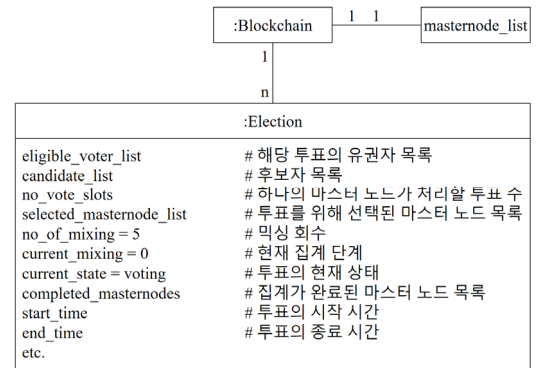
:Blockchain

1 1

masternode_list

1

n

:Election

eligible_voter_list # 해당 투표의 유권자 목록
candidate_list # 후보자 목록
no_vote_slots # 하나의 마스터 노드가 처리알 투표 수
selected_masternode_list # 투표를 위해 선택된 마스터 노드 목록
no_of_mixing = 5 # 믹싱 회수
current_mixing = 0 # 현재 집계 단계
current_state = voting # 투표의 현재 상태
completed_masternodes # 집계가 완료된 마스터 노드 목록
start_time # 투표의 시작 시간
end_time # 투표의 종료 시간
etc.